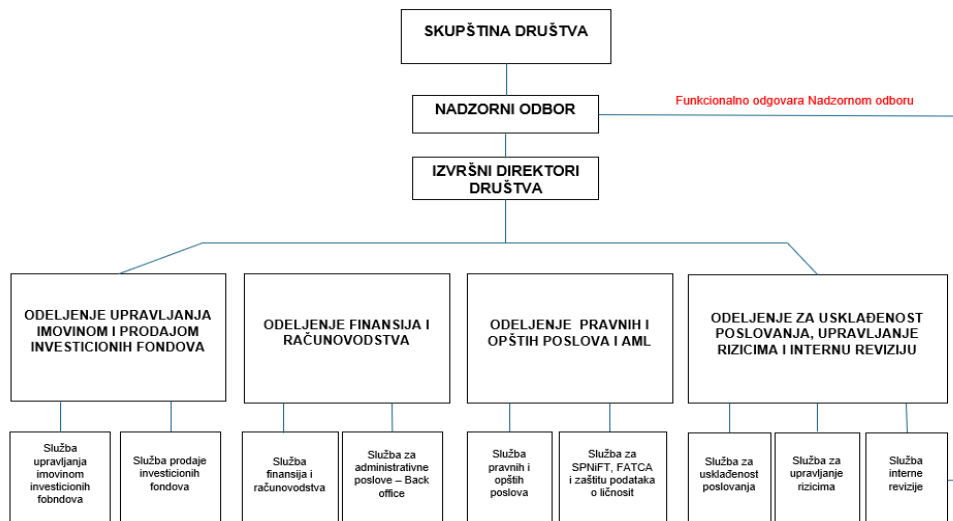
SKUPŠTINA DRUŠTVA

NADZORNI ODBOR

Funkcionalno odgovara Nadzornom odboru

IZVRŠNI DIREKTORI DRUŠTVA

ODELJENJE UPRAVLJANJA IMOVINOM I PRODAJOM INVESTICIONIH FONDOVA

ODELJENJE FINANSIJA I RAČUNOVODSTVA

ODELJENJE PRAVNIH I OPŠTIH POSLOVA I AML

ODELJENJE ZA USKLAĐENOST POSLOVANJA, UPRAVLJANJE RIZICIMA I INTERNU REVIZIJU

Služba upravljanja imovinom investicionih fobndova

Služba prodaje investicionih fondova

Služba finansija i računovodstva

Služba za administrativne poslove – Back office

Služba pravnih i opštih poslova

Služba za SPNiFT, FATCA i zaštitu podataka o ličnosit

Služba za usklađenost poslovanja

Služba za upravljanje rizicima

Služba interne revizije